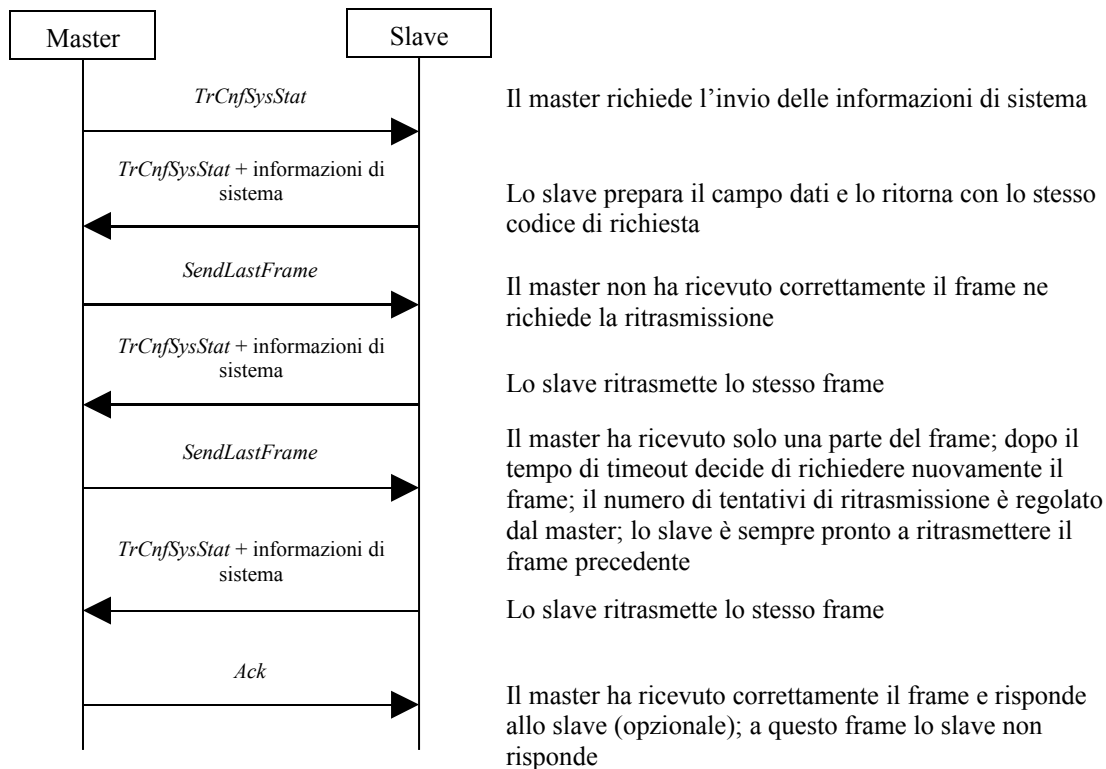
Master

Slave

*TrCnfSysStat*

Il master richiede l’invio delle informazioni di sistema

*TrCnfSysStat* + informazioni di sistema

Lo slave prepara il campo dati e lo ritorna con lo stesso codice di richiesta

*SendLastFrame*

Il master non ha ricevuto correttamente il frame ne richiede la ritrasmissione

*TrCnfSysStat* + informazioni di sistema

Lo slave ritrasmette lo stesso frame

*SendLastFrame*

Il master ha ricevuto solo una parte del frame; dopo il tempo di timeout decide di richiedere nuovamente il frame; il numero di tentativi di ritrasmissione è regolato dal master; lo slave è sempre pronto a ritrasmettere il frame precedente

*TrCnfSysStat* + informazioni di sistema

Lo slave ritrasmette lo stesso frame

*Ack*

Il master ha ricevuto correttamente il frame e risponde allo slave (opzionale); a questo frame lo slave non risponde